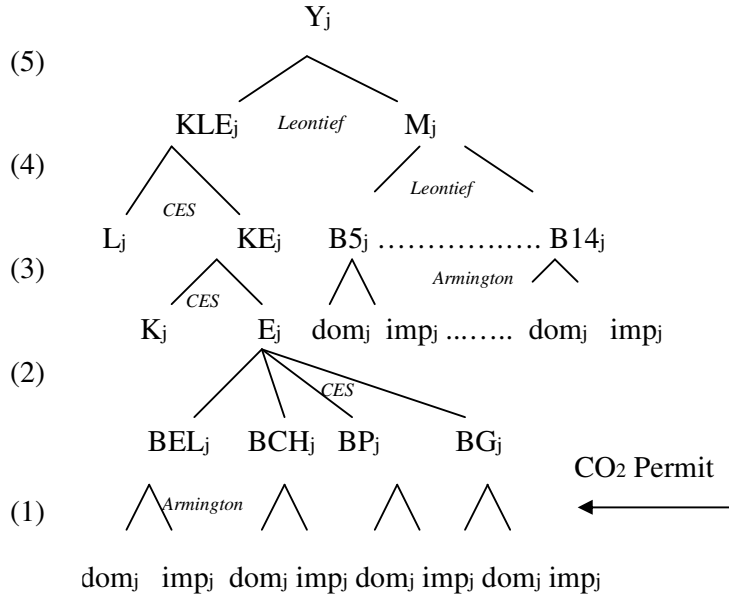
$Y_j$

(5)

$KLE_j$ *Leontief* $M_j$

(4)

*Leontief*

*CES*

$L_j$ $KE_j$ $B5_j$ ……………. $B14_j$

(3)

*Armington*

*CES*

$K_j$ $E_j$ $dom_j$ $imp_j$ ..…... $dom_j$ $imp_j$

(2)

*CES*

$BEL_j$ $BCH_j$ $BP_j$ $BG_j$

$CO_2$ Permit

(1) *Armington*

$dom_j$ $imp_j$ $dom_j$ $imp_j$ $dom_j$ $imp_j$ $dom_j$ $imp_j$